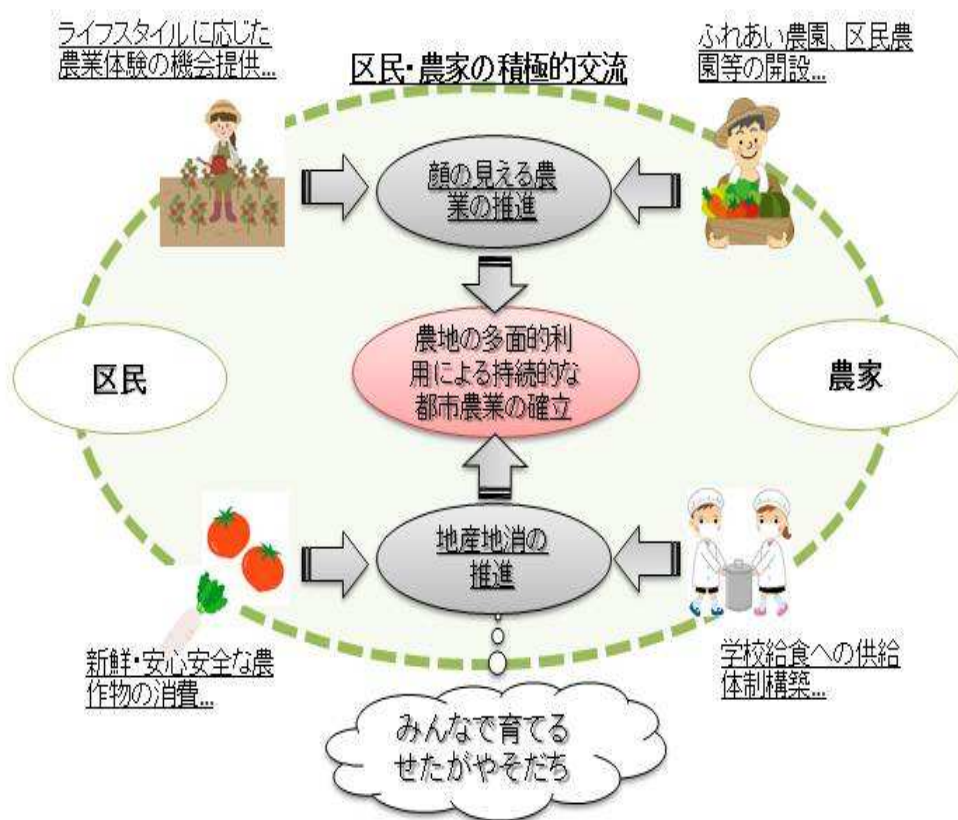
ライフスタイルに応じた農業体験の機会提供...

区民・農家の積極的交流

ふれあい農園、区民農園等の開設...

顔の見える農業の推進

区民

農地の多面的利用による持続的な都市農業の確立

農家

地産地消の推進

新鮮・安心安全な農作物の消費...

学校給食への供給体制構築...

みんなで育てるせたがやそだち